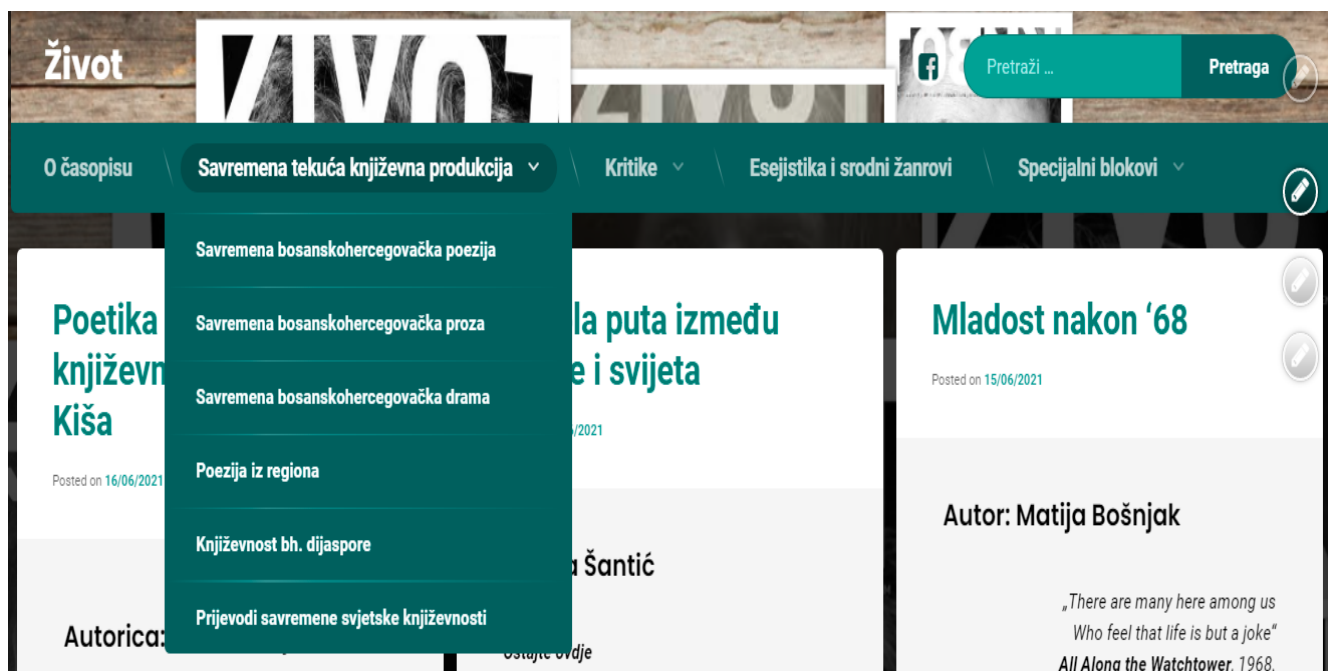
Život

Pretraži ...

Pretraga

O časopisu

Savremena tekuća književna produkcija

Kritike

Esejistika i srodni žanrovi

Specijalni blokovi

Savremena bosanskohercegovačka poezija

Savremena bosanskohercegovačka proza

Savremena bosanskohercegovačka drama

Poezija iz regiona

Književnost bh. dijaspore

Prijevodi savremene svjetske književnosti

Poetika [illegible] književn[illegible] Kiša

Posted on 16/06/2021

Autorica: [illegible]

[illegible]la puta između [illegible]e i svijeta

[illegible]/2021

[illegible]a Šantić

Ostajte ovdje

Mladost nakon '68

Posted on 15/06/2021

Autor: Matija Bošnjak

„There are many here among us
Who feel that life is but a joke"
All Along the Watchtower, 1968.